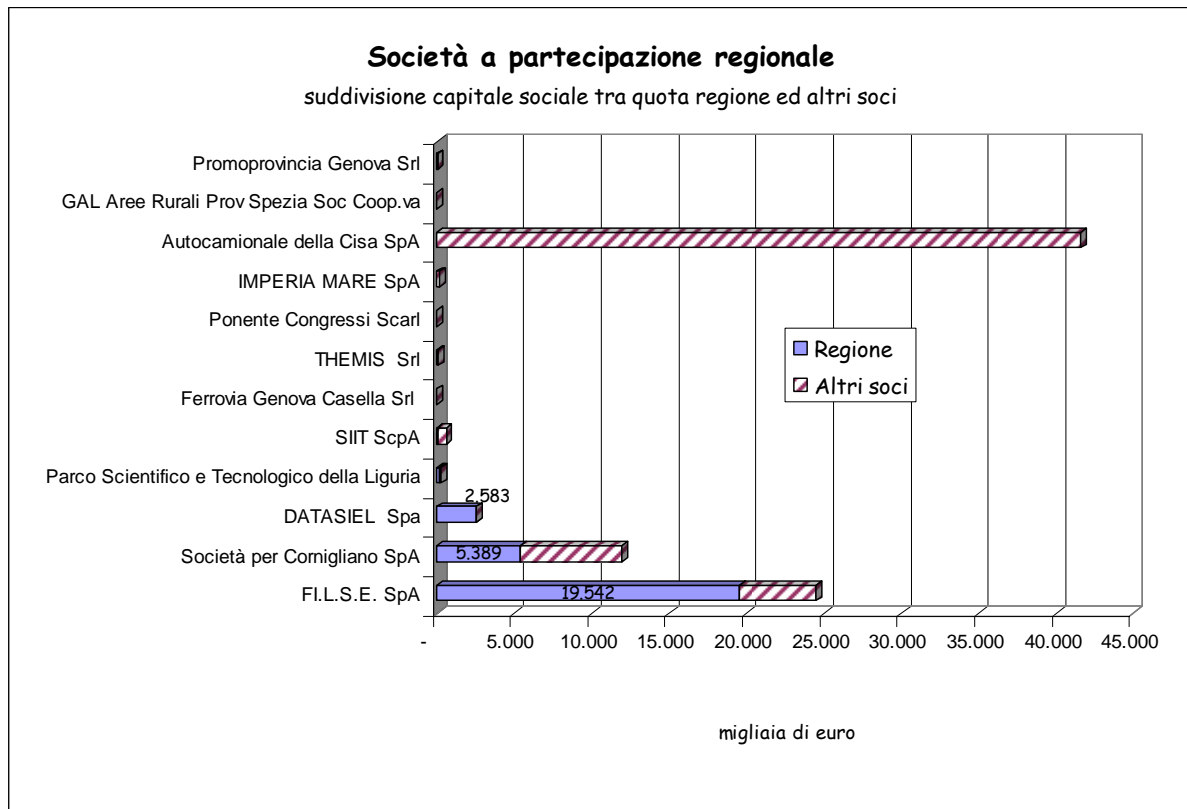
Società a partecipazione regionale

suddivisione capitale sociale tra quota regione ed altri soci

Promoprovincia Genova Srl
GAL Aree Rurali Prov Spezia Soc Coop.va
Autocamionale della Cisa SpA
IMPERIA MARE SpA
Ponente Congressi Scarl
THEMIS Srl
Ferrovia Genova Casella Srl
SIIT ScpA
Parco Scientifico e Tecnologico della Liguria
DATASIEL Spa
Società per Cornigliano SpA
FI.L.S.E. SpA

2.583
5.389
19.542

Regione
Altri soci

- 5.000 10.000 15.000 20.000 25.000 30.000 35.000 40.000 45.000

migliaia di euro